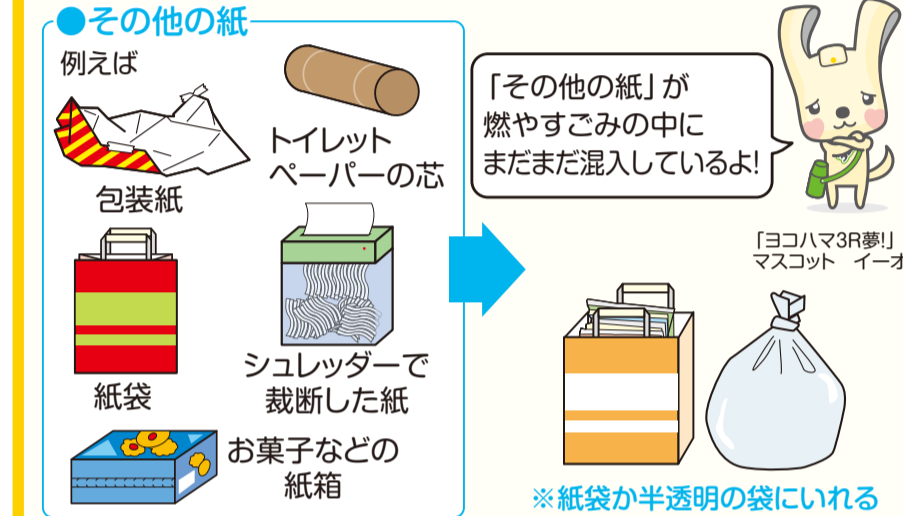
●その他の紙

例えば

包装紙

トイレットペーパーの芯

紙袋

シュレッダーで裁断した紙

お菓子などの紙箱

「その他の紙」が燃やすごみの中にまだまだ混入しているよ!

「ヨコハマ3R夢!」マスコット　イーオ

※紙袋か半透明の袋にいれる